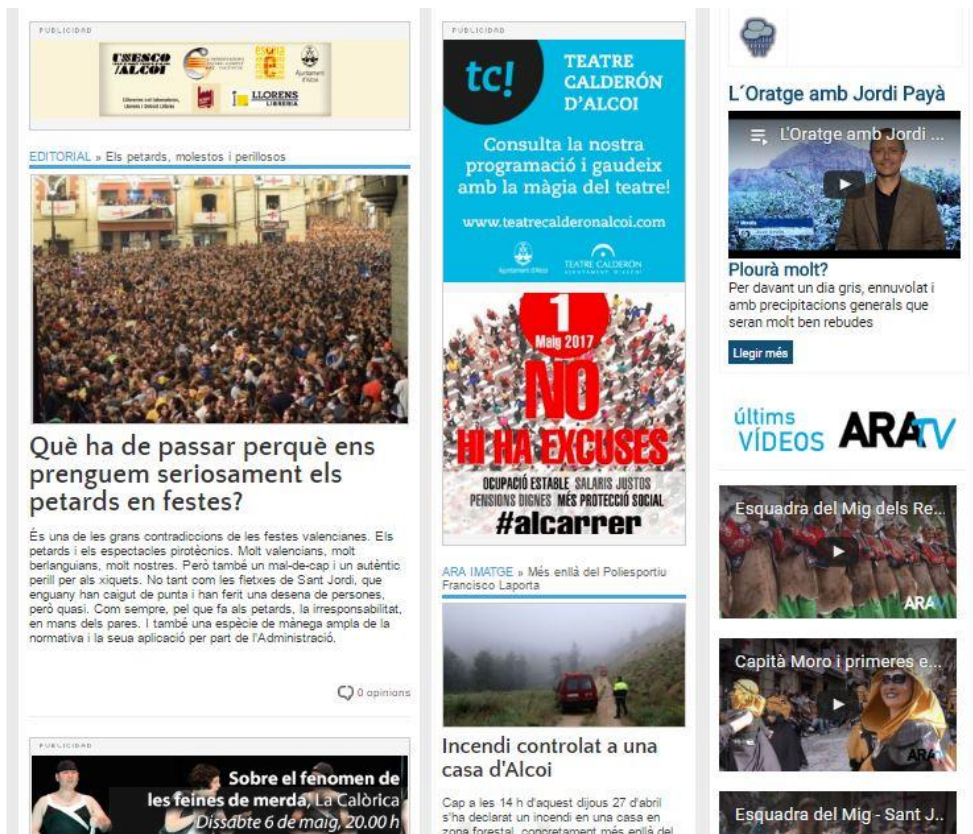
PUBLICIDAD

USESCO /ALCOI

LLORENS LLIBRERIA

EDITORIAL » Els petards, molestos i perillosos

Què ha de passar perquè ens prenguem seriosament els petards en festes?

És una de les grans contradiccions de les festes valencianes. Els petards i els espectacles pirotècnics. Molt valencians, molt berlanguians, molt nostres. Però també un mal-de-cap i un autèntic perill per als xiquets. No tant com les fletxes de Sant Jordi, que enguany han caigut de punta i han ferit una desena de persones, però quasi. Com sempre, pel que fa als petards, la irresponsabilitat, en mans dels pares. I també una espècie de mànega ampla de la normativa i la seua aplicació per part de l'Administració.

0 opinions

PUBLICIDAD

Sobre el fenomen de les feines de merda, La Calòrica Dissabte 6 de maig, 20.00 h

PUBLICIDAD

tc! TEATRE CALDERÓN D'ALCOI

Consulta la nostra programació i gaudeix amb la màgia del teatre!

www.teatrecalderonalcoi.com

TEATRE CALDERÓN

1 Maig 2017

NO HI HA EXCUSES

OCUPACIÓ ESTABLE SALARIS JUSTOS PENSIONS DIGNES MÉS PROTECCIÓ SOCIAL

#alcarrer

ARA IMATGE » Més enllà del Poliesportiu Francisco Laporta

Incendi controlat a una casa d'Alcoi

Cap a les 14 h d'aquest dijous 27 d'abril s'ha declarat un incendi en una casa en zona forestal, concretament més enllà del

L´Oratge amb Jordi Payà

L'Oratge amb Jordi ...

Plourà molt?

Per davant un dia gris, ennuvolat i amb precipitacions generals que seran molt ben rebudes

Llegir més

últims VÍDEOS ARATV

Esquadra del Mig dels Re...

ARA

Capità Moro i primeres e...

ARA

Esquadra del Mig - Sant J..